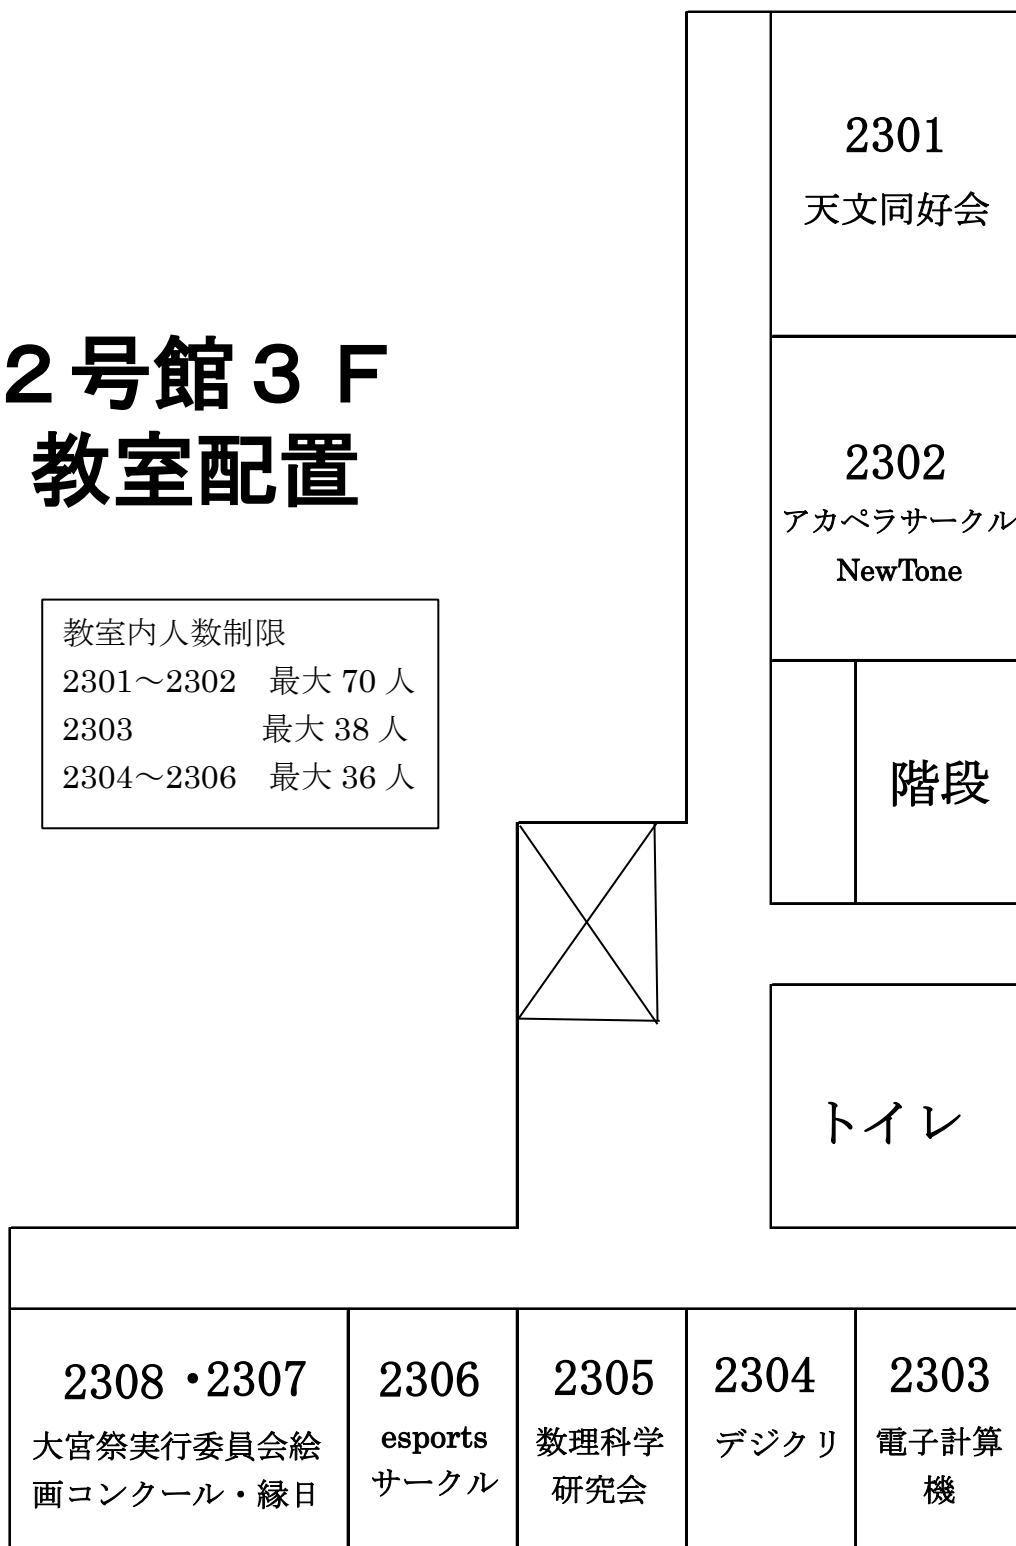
２号館３Ｆ
教室配置

教室内人数制限
2301～2302　最大 70 人
2303　最大 38 人
2304～2306　最大 36 人

2301
天文同好会

2302
アカペラサークル
NewTone

階段

トイレ

2308 ・2307
大宮祭実行委員会絵画コンクール・縁日

2306
esports
サークル

2305
数理科学
研究会

2304
デジクリ

2303
電子計算
機